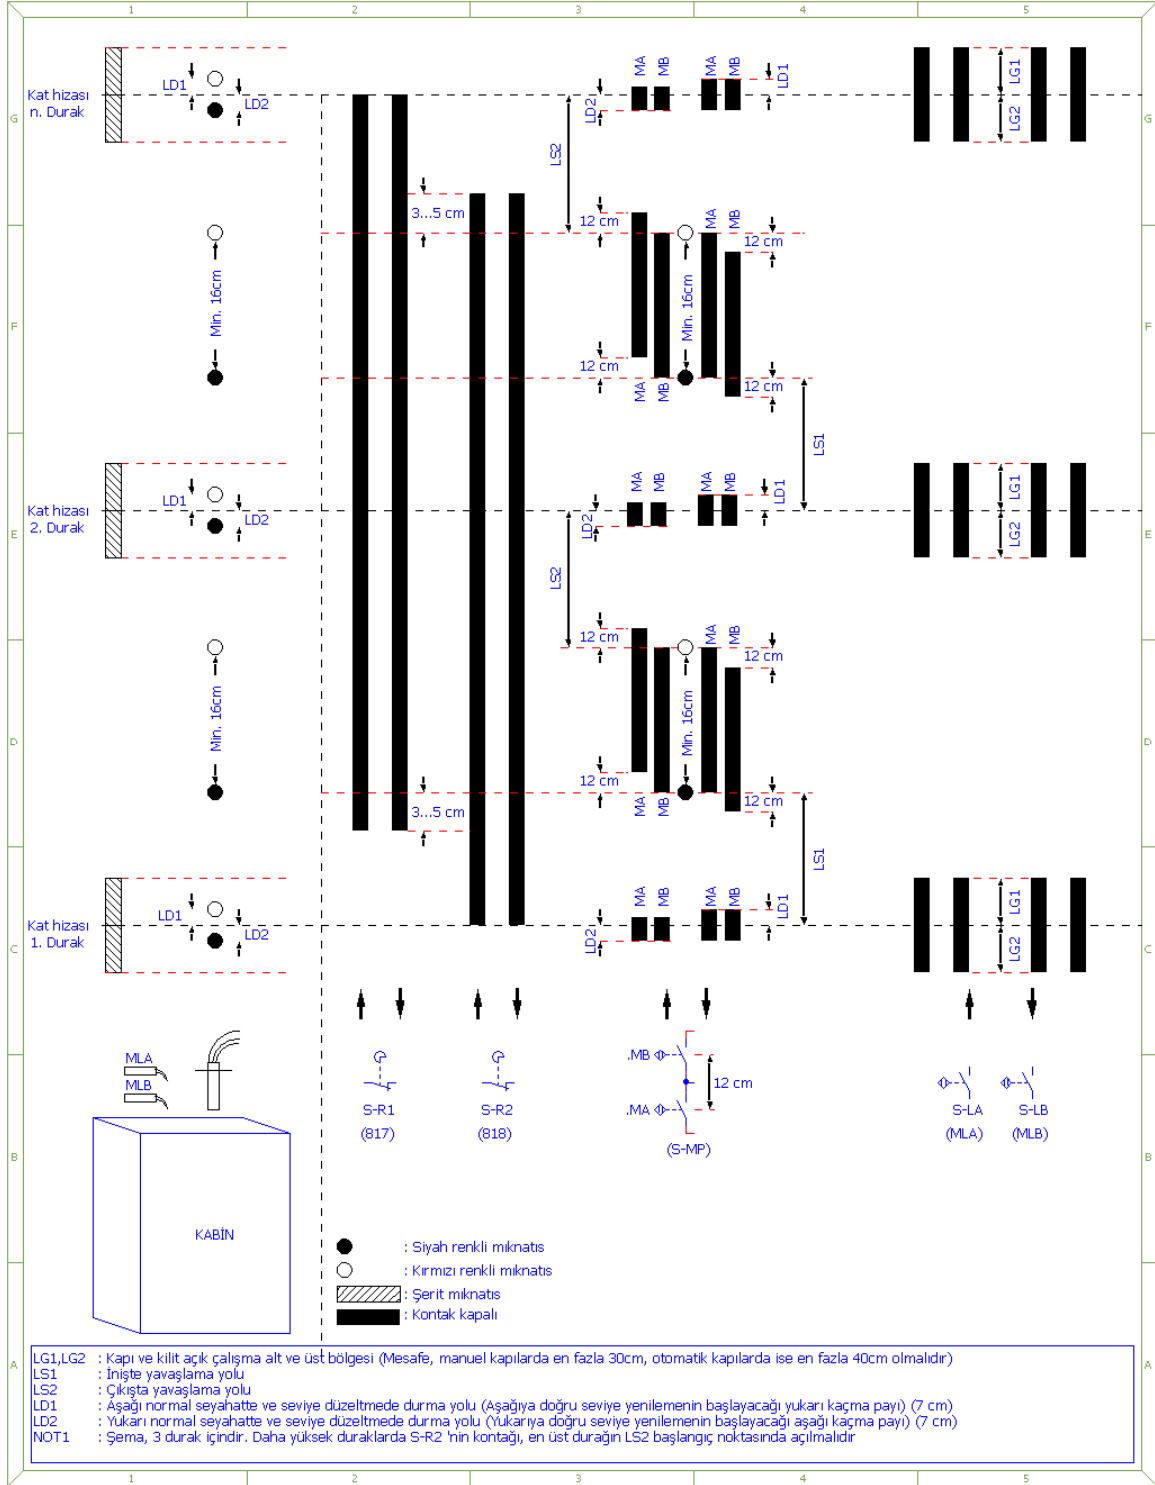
1 2 3 4 5

G

Kat hizası n. Durak

LD1 LD2

MA MB MA MB LD1

LD2

LS2

LG1 LG2

3...5 cm

12 cm

MA MB

12 cm

F

Min. 16cm

Min. 16cm

12 cm

MA MB

12 cm

LS1

E

Kat hizası 2. Durak

LD1 LD2

MA MB MA MB LD1

LD2

LS2

LG1 LG2

12 cm

MA MB

12 cm

D

Min. 16cm

Min. 16cm

12 cm

3...5 cm

MA MB

12 cm

LS1

C

Kat hizası 1. Durak

LD1 LD2

MA MB MA MB LD1

LD2

LG1 LG2

MLA

MLB

.MB

12 cm

.MA

B

S-R1 (817)

S-R2 (818)

(S-MP)

S-LA (MLA)

S-LB (MLB)

KABİN

: Siyah renkli mıknatıs

: Kırmızı renkli mıknatıs

: Şerit mıknatıs

: Kontak kapalı

A

LG1,LG2 : Kapı ve kilit açık çalışma alt ve üst bölgesi (Mesafe, manuel kapılarda en fazla 30cm, otomatik kapılarda ise en fazla 40cm olmalıdır)
LS1 : İnişte yavaşlama yolu
LS2 : Çıkışta yavaşlama yolu
LD1 : Aşağı normal seyahatte ve seviye düzeltmede durma yolu (Aşağıya doğru seviye yenilemenin başlayacağı yukarı kaçma payı) (7 cm)
LD2 : Yukarı normal seyahatte ve seviye düzeltmede durma yolu (Yukarıya doğru seviye yenilemenin başlayacağı aşağı kaçma payı) (7 cm)
NOT1 : Şema, 3 durak içindir. Daha yüksek duraklarda S-R2 'nin kontağı, en üst durağın LS2 başlangıç noktasında açılmalıdır

1 2 3 4 5